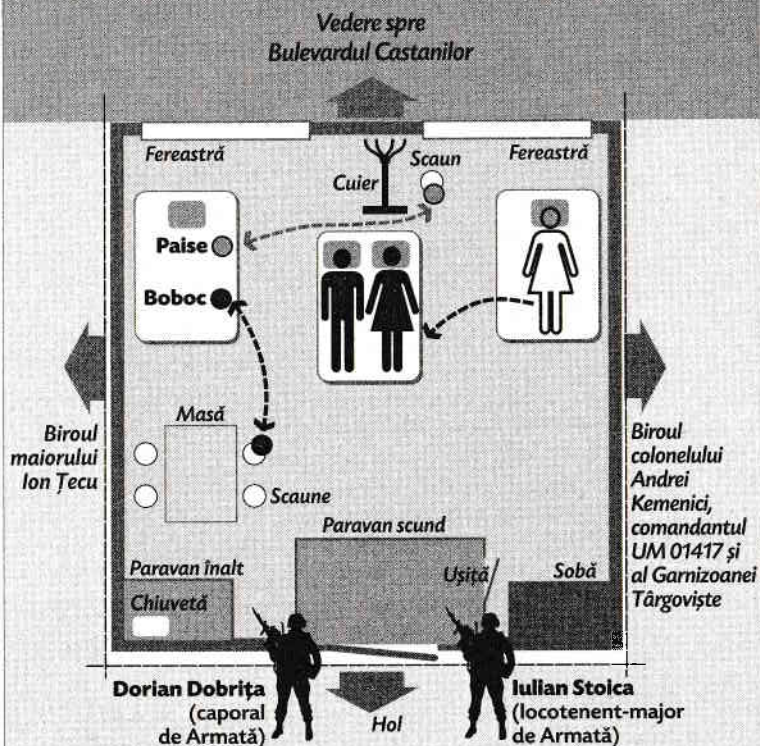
Vedere spre Bulevardul Castanilor

Fereastră

Scaun

Fereastră

Cuier

Paise

Boboc

Masă

Biroul maiorului Ion Țecu

Biroul colonelului Andrei Kemenici, comandantul UM 01417 și al Garnizoanei Târgoviște

Scaune

Paravan scund

Paravan înalt

Ușiță

Sobă

Chiuvetă

Dorian Dobrița (caporal de Armată)

Hol

Iulian Stoica (locotenent-major de Armată)